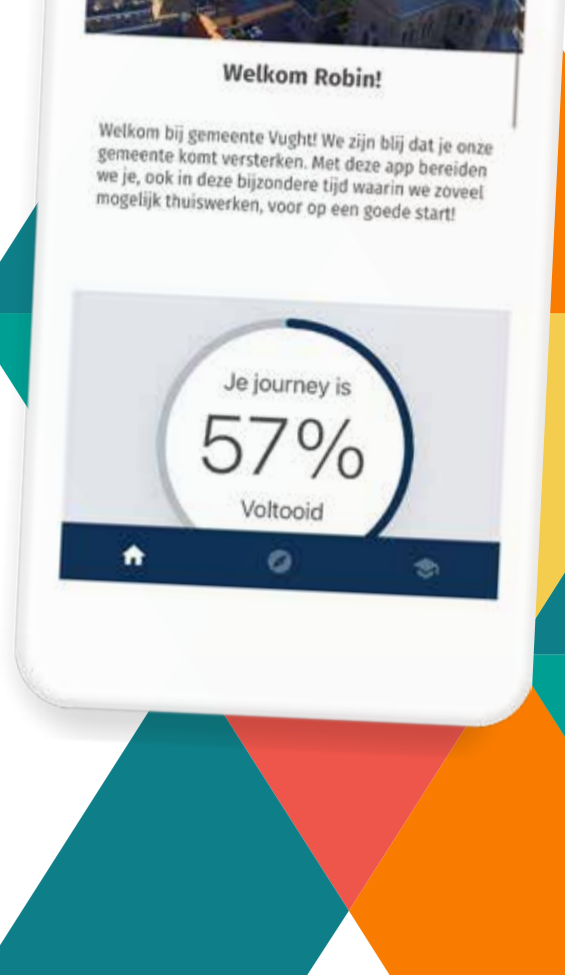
Welkom Robin!

Welkom bij gemeente Vught! We zijn blij dat je onze gemeente komt versterken. Met deze app bereiden we je, ook in deze bijzondere tijd waarin we zoveel mogelijk thuiswerken, voor op een goede start!

Je journey is
57%
Voltooid